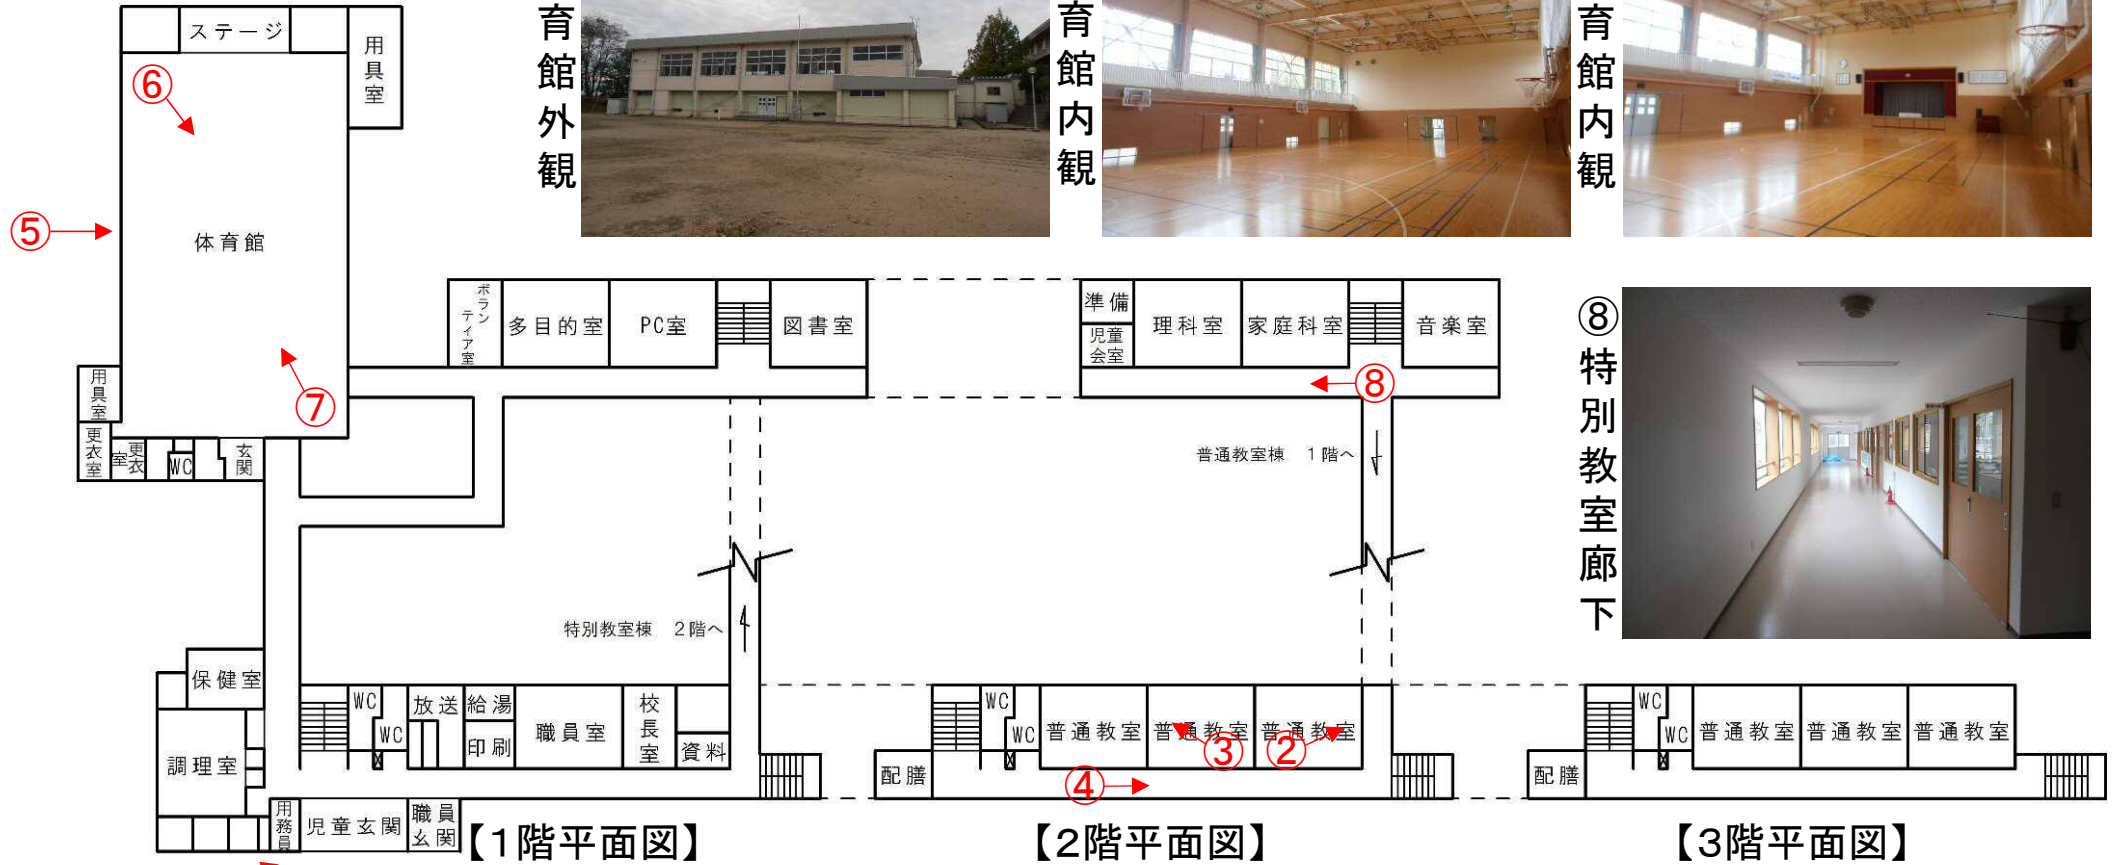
ステージ
用具室
⑥
⑤
体育館
⑦
用具室
更衣室
更衣室
WC
玄関
育館外観
育館内観
育館内観
ボランティア室
多目的室
PC室
図書室
準備
児童会室
理科室
家庭科室
音楽室
⑧
⑧特別教室廊下
普通教室棟 1階へ
特別教室棟 2階へ
保健室
調理室
WC
WC
放送
給湯
印刷
職員室
校長室
資料
用務員
児童玄関
職員玄関
配膳
WC
WC
普通教室
普通教室
普通教室
③
②
④
配膳
WC
WC
普通教室
普通教室
普通教室
【1階平面図】
【2階平面図】
【3階平面図】